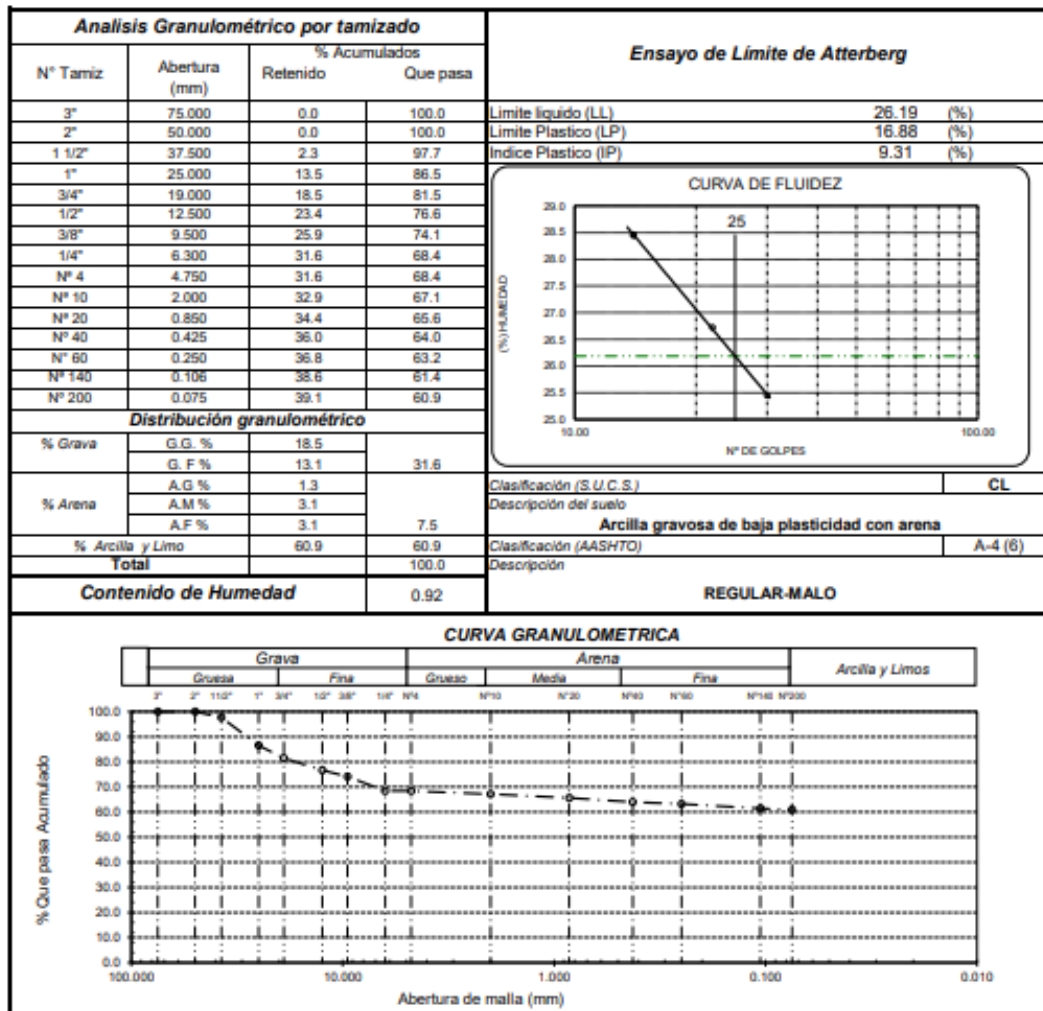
Analisis Granulométrico por tamizado

| N° Tamiz | Abertura (mm) | % Acumulados Retenido | % Acumulados Que pasa |
|---|---|---|---|
| 3" | 75.000 | 0.0 | 100.0 |
| 2" | 50.000 | 0.0 | 100.0 |
| 1 1/2" | 37.500 | 2.3 | 97.7 |
| 1" | 25.000 | 13.5 | 86.5 |
| 3/4" | 19.000 | 18.5 | 81.5 |
| 1/2" | 12.500 | 23.4 | 76.6 |
| 3/8" | 9.500 | 25.9 | 74.1 |
| 1/4" | 6.300 | 31.6 | 68.4 |
| Nº 4 | 4.750 | 31.6 | 68.4 |
| Nº 10 | 2.000 | 32.9 | 67.1 |
| Nº 20 | 0.850 | 34.4 | 65.6 |
| Nº 40 | 0.425 | 36.0 | 64.0 |
| N° 60 | 0.250 | 36.8 | 63.2 |
| Nº 140 | 0.106 | 38.6 | 61.4 |
| Nº 200 | 0.075 | 39.1 | 60.9 |

Distribución granulométrico

| | | | |
|---|---|---|---|
| % Grava | G.G. % | 18.5 | |
| | G. F % | 13.1 | 31.6 |
| % Arena | A.G % | 1.3 | |
| | A.M % | 3.1 | |
| | A.F % | 3.1 | 7.5 |
| % Arcilla y Limo | | 60.9 | 60.9 |
| Total | | | 100.0 |

Contenido de Humedad 0.92

Ensayo de Límite de Atterberg

| | | |
|---|---|---|
| Limite liquido (LL) | 26.19 | (%) |
| Limite Plastico (LP) | 16.88 | (%) |
| Indice Plastico (IP) | 9.31 | (%) |

CURVA DE FLUIDEZ
29.0
28.5
28.0
27.5
27.0
26.5
26.0
25.5
25.0
25
(%) HUMEDAD
10.00
100.00
Nº DE GOLPES

Clasificación (S.U.C.S.) CL
Descripción del suelo
Arcilla gravosa de baja plasticidad con arena
Clasificación (AASHTO) A-4 (6)
Descripción
REGULAR-MALO

CURVA GRANULOMETRICA
Grava
Gruesa Fina
Arena
Grueso Media Fina
Arcilla y Limos
3" 2" 11/2" 1" 3/4" 1/2" 3/8" 1/4" Nº4 Nº10 Nº20 Nº40 Nº60 Nº140 Nº200
100.0
90.0
80.0
70.0
60.0
50.0
40.0
30.0
20.0
10.0
0.0
% Que pasa Acumulado
100.000
10.000
1.000
0.100
0.010
Abertura de malla (mm)